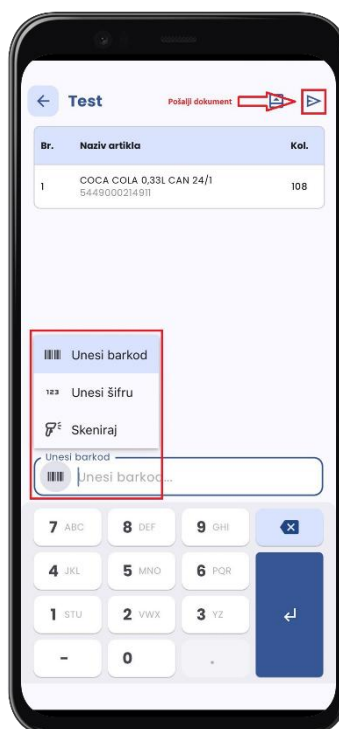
Test

Pošalji dokument

| Br. | Naziv artikla | Kol. |
|---|---|---|
| 1 | COCA COLA 0,33L CAN 24/1 5449000214911 | 108 |

Unesi barkod

123 Unesi šifru

Skeniraj

Unesi barkod

Unesi barkod...

7 ABC
8 DEF
9 GHI
4 JKL
5 MNO
6 PQR
1 STU
2 VWX
3 YZ
-
0
.